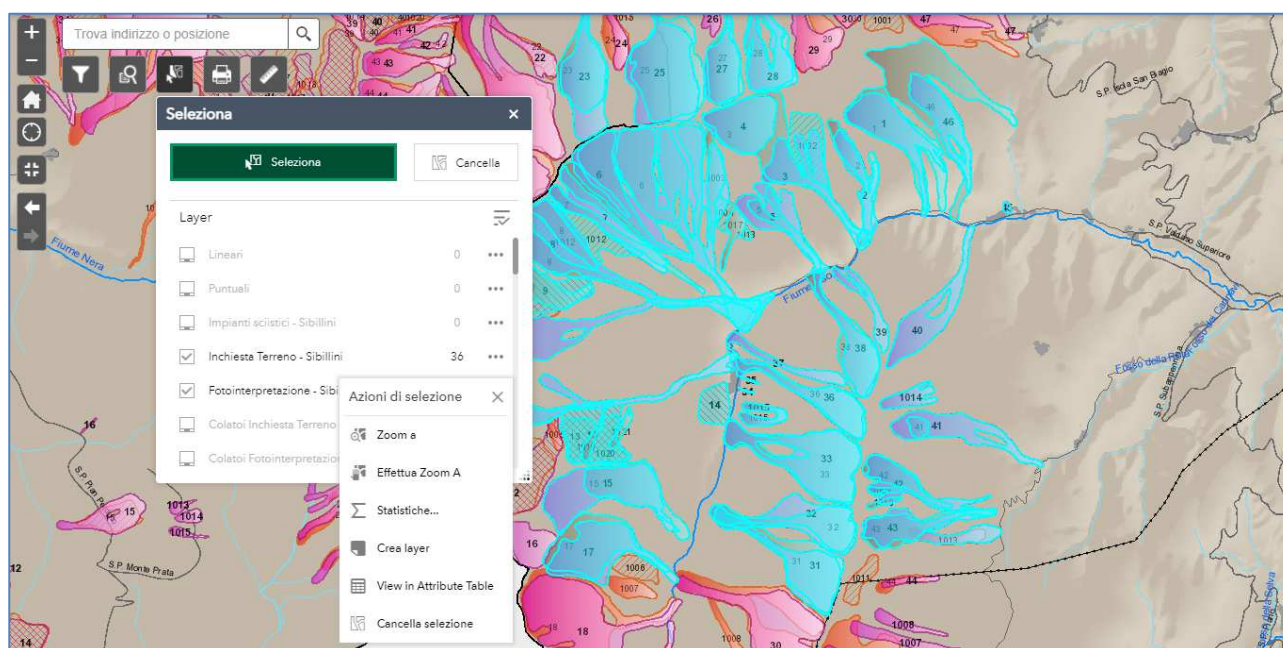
Trova indirizzo o posizione

Seleziona ×

Seleziona

Cancella

Layer

Lineari 0 •••

Puntuali 0 •••

Impianti sciistici - Sibillini 0 •••

Inchiesta Terreno - Sibillini 36 •••

Fotointerpretazione - Sibi

Colatoi Inchiesta Terreno

Colatoi Fotointerpretazio

Azioni di selezione ×

Zoom a

Effettua Zoom A

Statistiche...

Crea layer

View in Attribute Table

Cancella selezione

Fiume Nera

Fiume

S.P. della San Biagio

S.P. Val Ino Superiore

Fosso della Rapa

S.P. Subappenino

S.P. Monte Prata

S.P. Pian P

23 23 25 25 26 27 27 28 28 29 29 30 1001 47 47 47 40 41 42 43 43 44 22 22 24 24 1013 1 1 46 46 4 3 3 1032 2 2 6 6 8 7 7 5 5 1017 1013 1012 9 39 38 38 40 37 36 36 14 1014 41 41 16 15 15 15 1013 1014 1015 33 33 22 32 43 43 1013 17 17 16 1006 1007 31 31 1011 44 18 18 1008 30 1008 1007 12 14